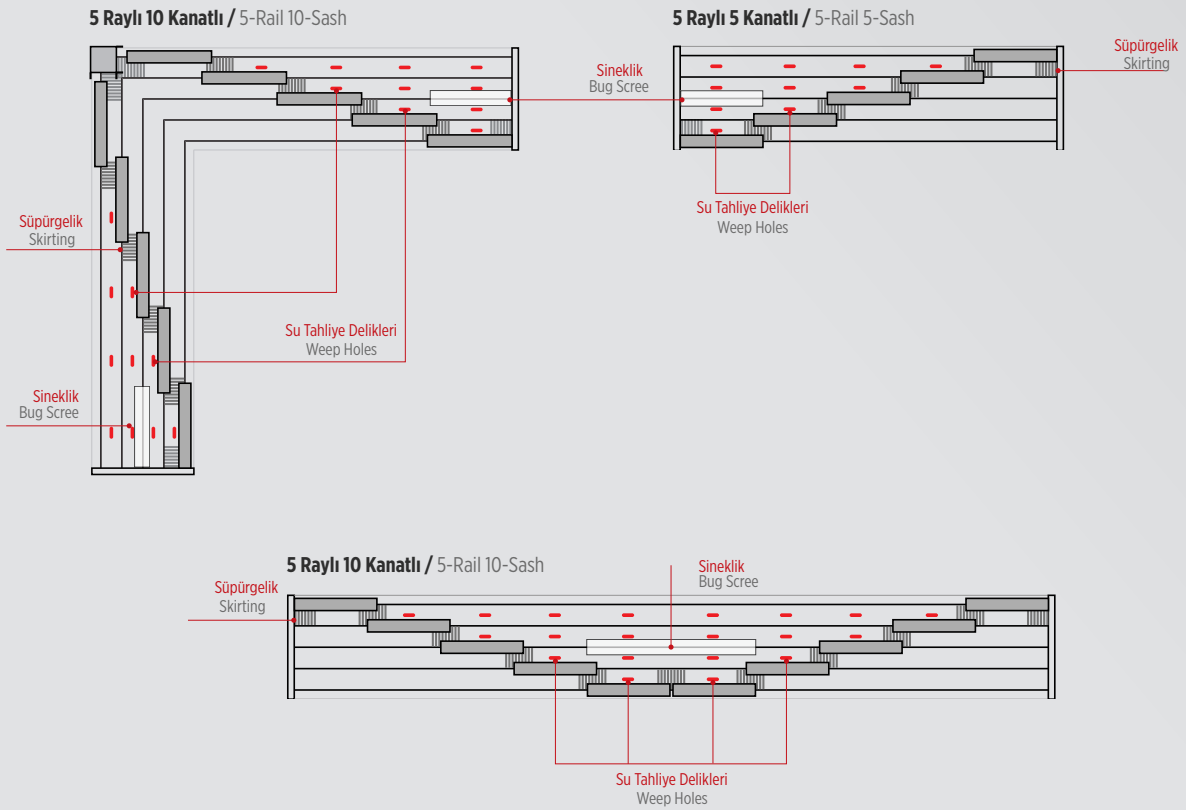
5 Raylı 10 Kanatlı / 5-Rail 10-Sash

5 Raylı 5 Kanatlı / 5-Rail 5-Sash

Süpürgelik
Skirting

Sineklik
Bug Scree

Sineklik
Bug Scree

Su Tahliye Delikleri
Weep Holes

Süpürgelik
Skirting

Su Tahliye Delikleri
Weep Holes

Sineklik
Bug Scree

5 Raylı 10 Kanatlı / 5-Rail 10-Sash

Sineklik
Bug Scree

Süpürgelik
Skirting

Su Tahliye Delikleri
Weep Holes